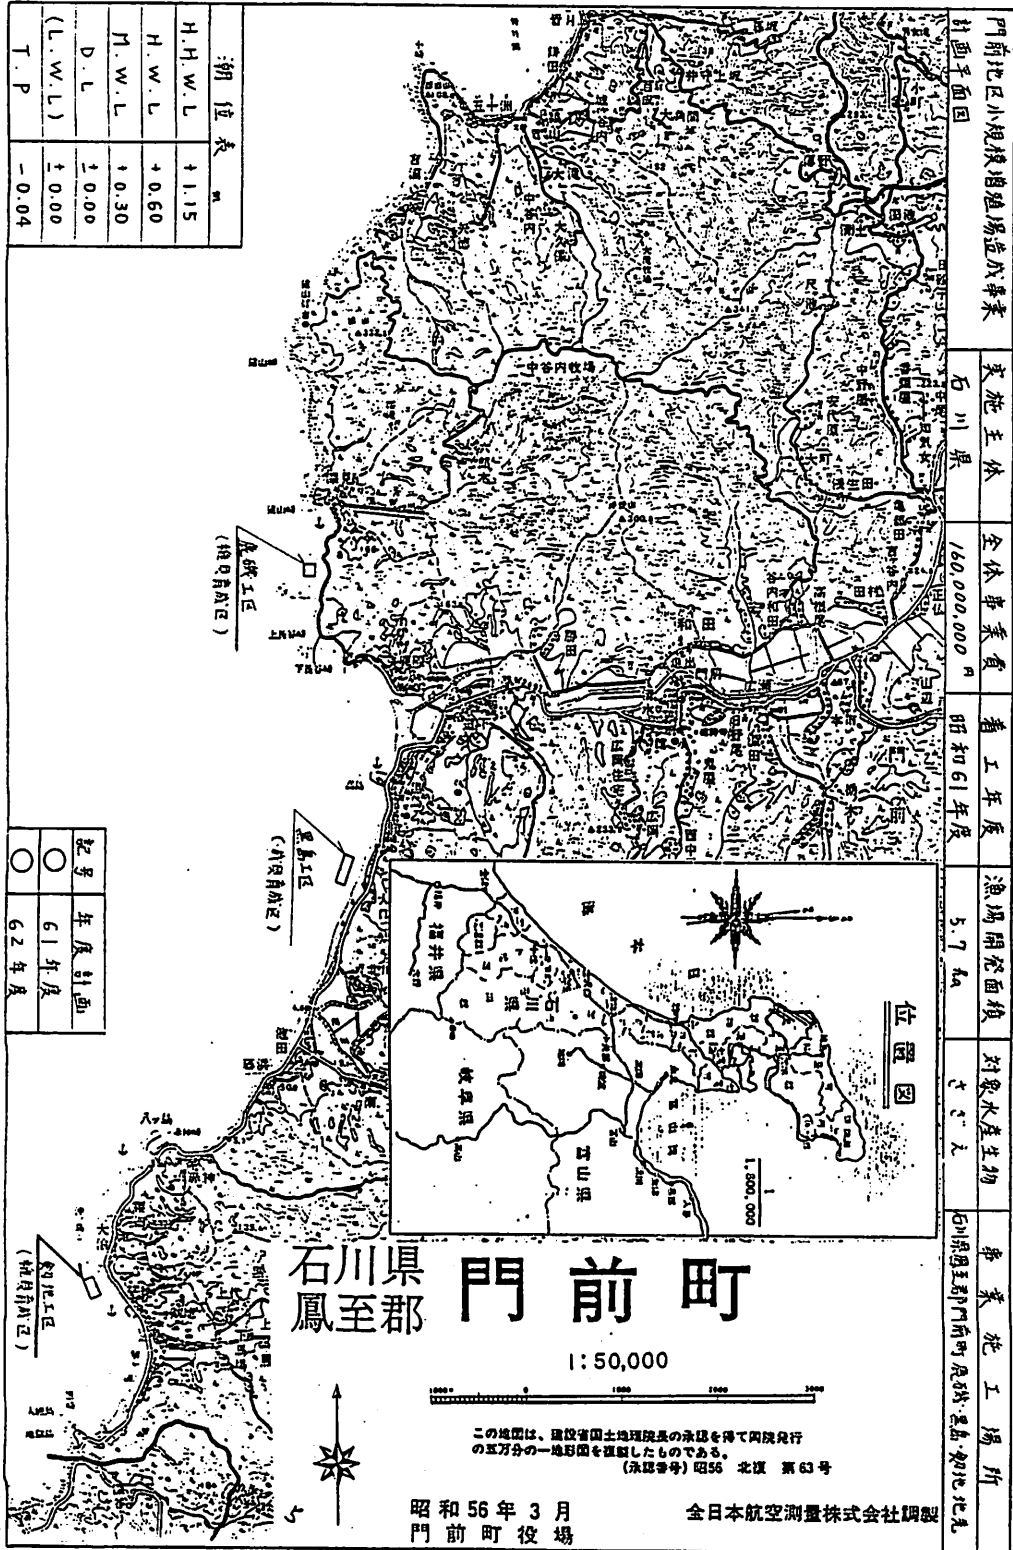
門前地区小規模漁場造成事業
計画平面図

| 実施主体 | 全体事業費 | 着工年度 | 漁場開発面積 | 対象水産生物 | 事業施工場所 |
|---|---|---|---|---|---|
| 石川県 | 160,000,000 円 | 昭和61年度 | 5.7 ha | さざえ | 石川県鳳至郡門前町 鹿磯・黒島・剱地地先 |

| 潮位表 | m |
|---|---|
| H.H.W.L | +1.15 |
| H.W.L | +0.60 |
| M.W.L | +0.30 |
| D.L | ±0.00 |
| (L.W.L) | ±0.00 |
| T.P | -0.04 |

| 記号 | 年度計画 |
|---|---|
| ○ | 61年度 |
| ○ | 62年度 |

鹿磯工区 (鹿磯前浜区)

黒島工区 (小牧前浜区)

剱地工区 (剱地前浜区)

中谷内牧場

位置図

福井県 石川県 岐阜県 富山県

1:800,000

石川県
鳳至郡
門前町

1:50,000

この地図は、建設省国土地理院長の承認を得て同院発行の五万分の一地形図を複製したものである。
(承認番号) 昭56 北複 第63号

昭和56年3月
門前町役場

全日本航空測量株式会社調製